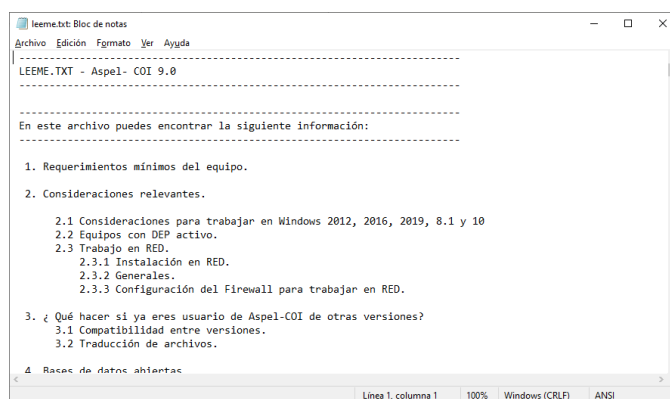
leeme.txt: Bloc de notas

Archivo Edición Formato Ver Ayuda

--------------------------------------------------------------------------------
LEEME.TXT - Aspel- COI 9.0
--------------------------------------------------------------------------------

--------------------------------------------------------------------------------
En este archivo puedes encontrar la siguiente información:
--------------------------------------------------------------------------------

1. Requerimientos mínimos del equipo.

2. Consideraciones relevantes.

2.1 Consideraciones para trabajar en Windows 2012, 2016, 2019, 8.1 y 10
2.2 Equipos con DEP activo.
2.3 Trabajo en RED.
2.3.1 Instalación en RED.
2.3.2 Generales.
2.3.3 Configuración del Firewall para trabajar en RED.

3. ¿ Qué hacer si ya eres usuario de Aspel-COI de otras versiones?
3.1 Compatibilidad entre versiones.
3.2 Traducción de archivos.

4. Bases de datos abiertas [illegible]

Línea 1, columna 1 100% Windows (CRLF) ANSI